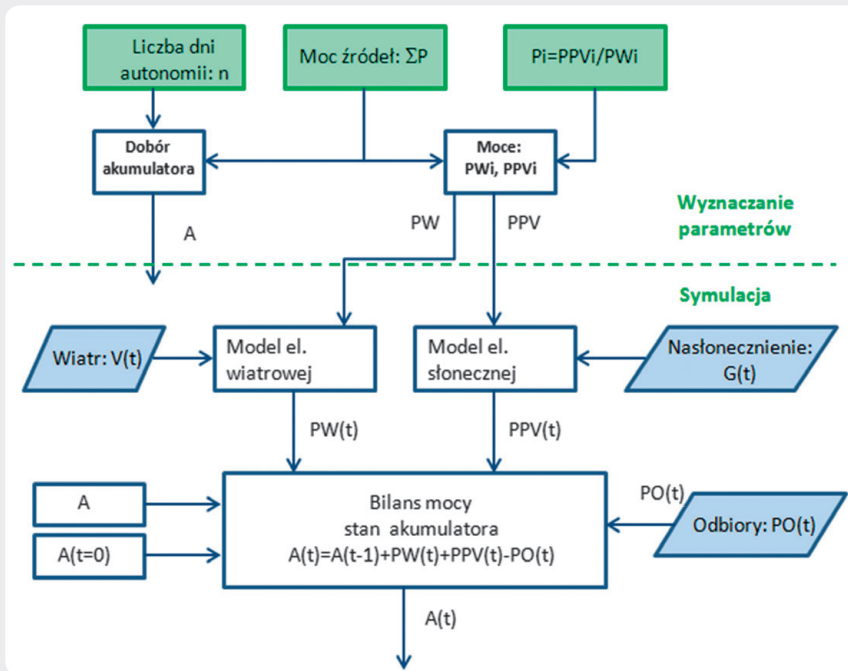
Liczba dni autonomii: n

Moc źródeł: ΣP

Pi=PPVi/PWi

Dobór akumulatora

Moce: PWi, PPVi

A

PW

PPV

Wyznaczanie parametrów

Symulacja

Wiatr: V(t)

Model el. wiatrowej

Model el. słonecznej

Nasłonecznienie: G(t)

PW(t)

PPV(t)

A

A(t=0)

Bilans mocy stan akumulatora A(t)=A(t-1)+PW(t)+PPV(t)-PO(t)

PO(t)

Odbiory: PO(t)

A(t)